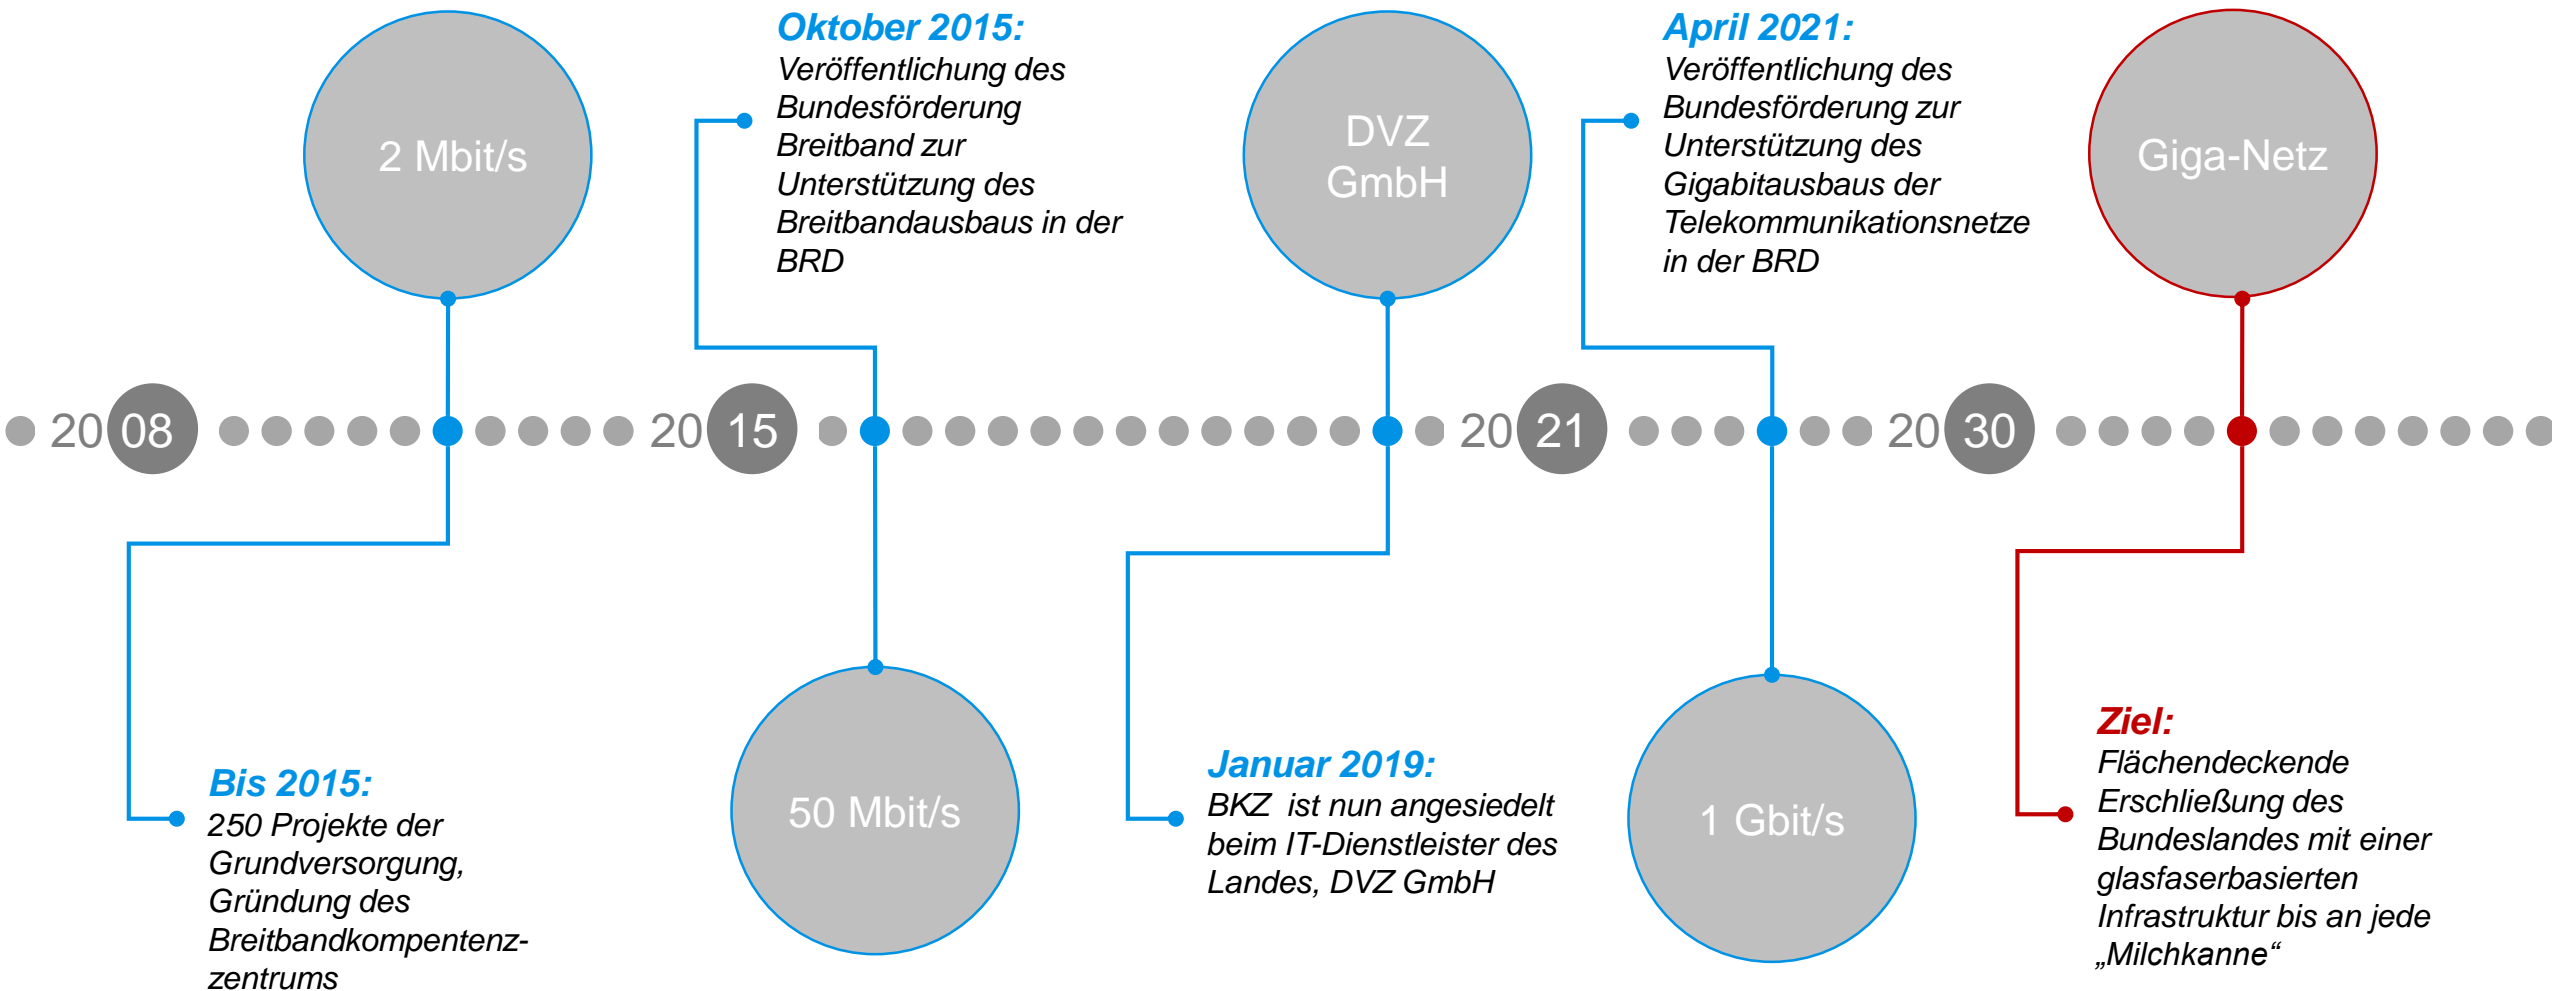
2 Mbit/s

Oktober 2015:
Veröffentlichung des Bundesförderung Breitband zur Unterstützung des Breitbandausbaus in der BRD

DVZ GmbH

April 2021:
Veröffentlichung des Bundesförderung zur Unterstützung des Gigabitausbaus der Telekommunikationsnetze in der BRD

Giga-Netz

20 08

20 15

20 21

20 30

Bis 2015:
250 Projekte der Grundversorgung, Gründung des Breitbandkompentenz-zentrums

50 Mbit/s

Januar 2019:
BKZ ist nun angesiedelt beim IT-Dienstleister des Landes, DVZ GmbH

1 Gbit/s

Ziel:
Flächendeckende Erschließung des Bundeslandes mit einer glasfaserbasierten Infrastruktur bis an jede „Milchkanne“